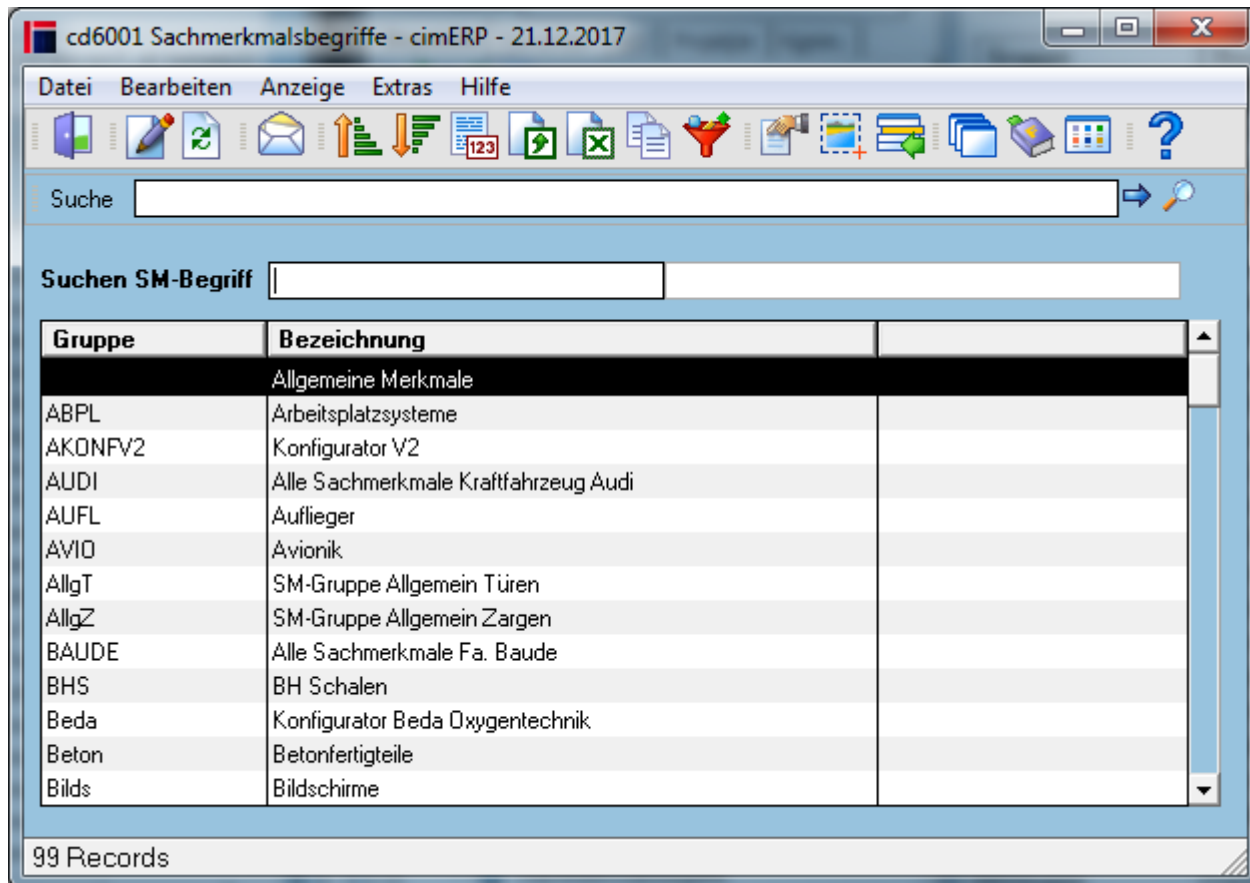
cd6001 Sachmerkmalsbegriffe - cimERP - 21.12.2017

Datei Bearbeiten Anzeige Extras Hilfe

123

Suche

Suchen SM-Begriff

| Gruppe | Bezeichnung | |
|---|---|---|
| | Allgemeine Merkmale | |
| ABPL | Arbeitsplatzsysteme | |
| AKONFV2 | Konfigurator V2 | |
| AUDI | Alle Sachmerkmale Kraftfahrzeug Audi | |
| AUFL | Auflieger | |
| AVIO | Avionik | |
| AllgT | SM-Gruppe Allgemein Türen | |
| AllgZ | SM-Gruppe Allgemein Zargen | |
| BAUDE | Alle Sachmerkmale Fa. Baude | |
| BHS | BH Schalen | |
| Beda | Konfigurator Beda Oxygentechnik | |
| Beton | Betonfertigteile | |
| Bilds | Bildschirme | |

99 Records